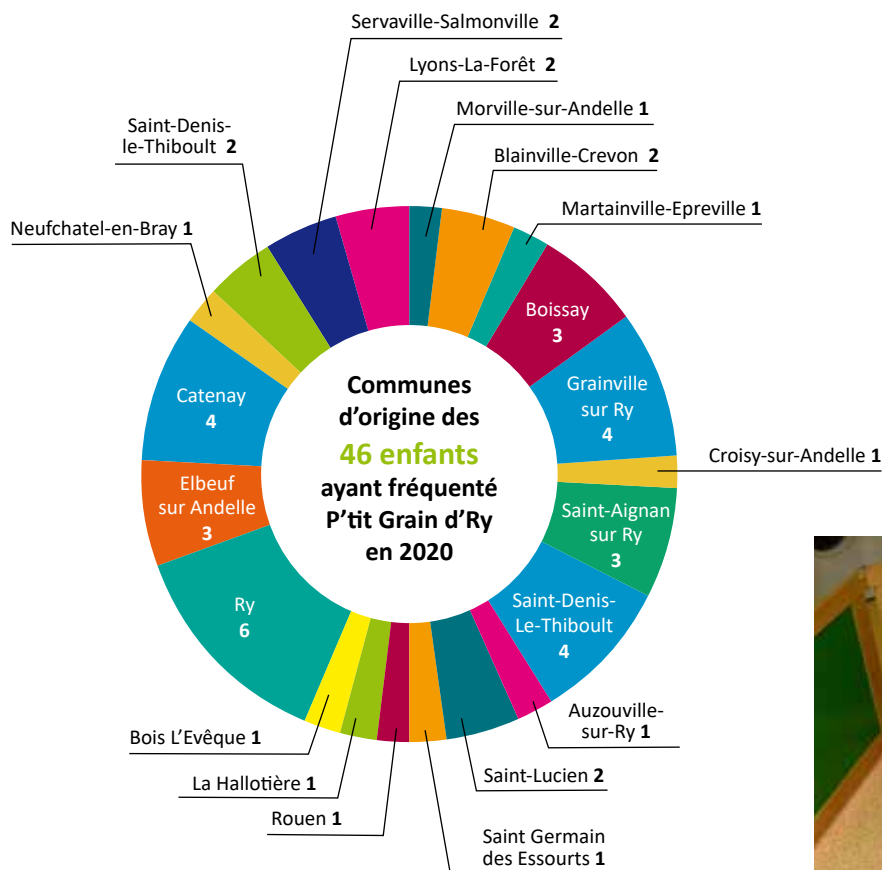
Communes d'origine des 46 enfants ayant fréquenté P'tit Grain d'Ry en 2020

Servaville-Salmonville 2
Lyons-La-Forêt 2
Morville-sur-Andelle 1
Blainville-Crevon 2
Martainville-Epreville 1
Boissay 3
Grainville sur Ry 4
Croisy-sur-Andelle 1
Saint-Aignan sur Ry 3
Saint-Denis-Le-Thiboult 4
Auzouville-sur-Ry 1
Saint-Lucien 2
Saint Germain des Essourts 1
Rouen 1
La Hallotière 1
Bois L'Evêque 1
Ry 6
Elbeuf sur Andelle 3
Catenay 4
Neufchatel-en-Bray 1
Saint-Denis-le-Thiboult 2